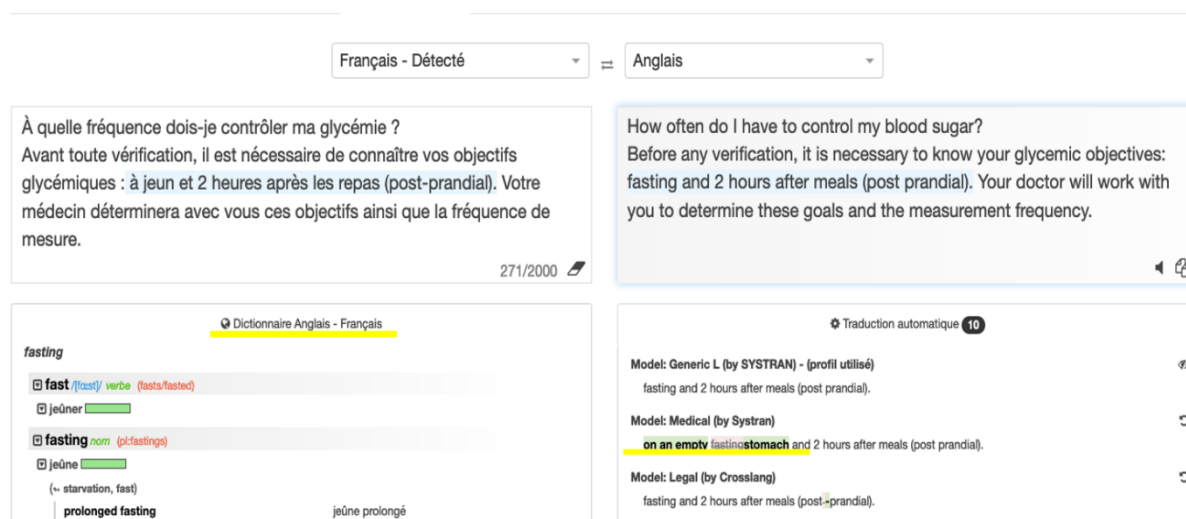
Français - Détecté ⇄ Anglais

À quelle fréquence dois-je contrôler ma glycémie ?
Avant toute vérification, il est nécessaire de connaître vos objectifs glycémiques : à jeun et 2 heures après les repas (post-prandial). Votre médecin déterminera avec vous ces objectifs ainsi que la fréquence de mesure.

271/2000

How often do I have to control my blood sugar?
Before any verification, it is necessary to know your glycemic objectives: fasting and 2 hours after meals (post prandial). Your doctor will work with you to determine these goals and the measurement frequency.

Dictionnaire Anglais - Français

fasting

fast /fɑːst/ verbe (fasts/fasted)
jeûner

fasting nom (pl:fastings)
jeûne
(~ starvation, fast)
prolonged fasting jeûne prolongé

Traduction automatique 10

Model: Generic L (by SYSTRAN) - (profil utilisé)
fasting and 2 hours after meals (post prandial).

Model: Medical (by Systran)
on an empty fastingstomach and 2 hours after meals (post prandial).

Model: Legal (by Crosslang)
fasting and 2 hours after meals (post-prandial).